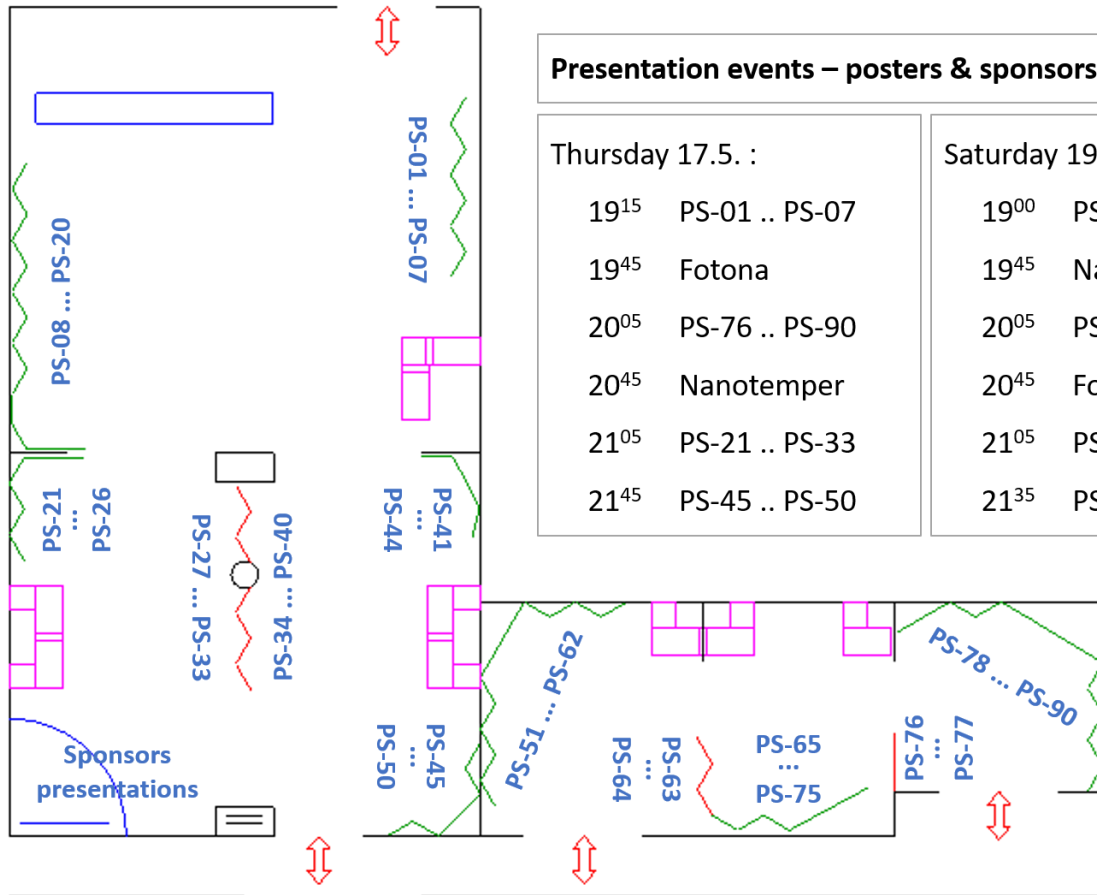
Presentation events – posters & sponsors

Thursday 17.5. :

$19^{15}$ PS-01 .. PS-07
$19^{45}$ Fotona
$20^{05}$ PS-76 .. PS-90
$20^{45}$ Nanotemper
$21^{05}$ PS-21 .. PS-33
$21^{45}$ PS-45 .. PS-50

Saturday 19

$19^{00}$ PS
$19^{45}$ Na
$20^{05}$ PS
$20^{45}$ Fo
$21^{05}$ PS
$21^{35}$ PS

PS-01 ... PS-07

PS-08 ... PS-20

PS-21 ... PS-26

PS-27 ... PS-33

PS-34 ... PS-40

PS-44 ... PS-41

PS-50 ... PS-45

Sponsors presentations

PS-51 ... PS-62

PS-64 ... PS-63

PS-65 ... PS-75

PS-76 ... PS-77

PS-78 ... PS-90